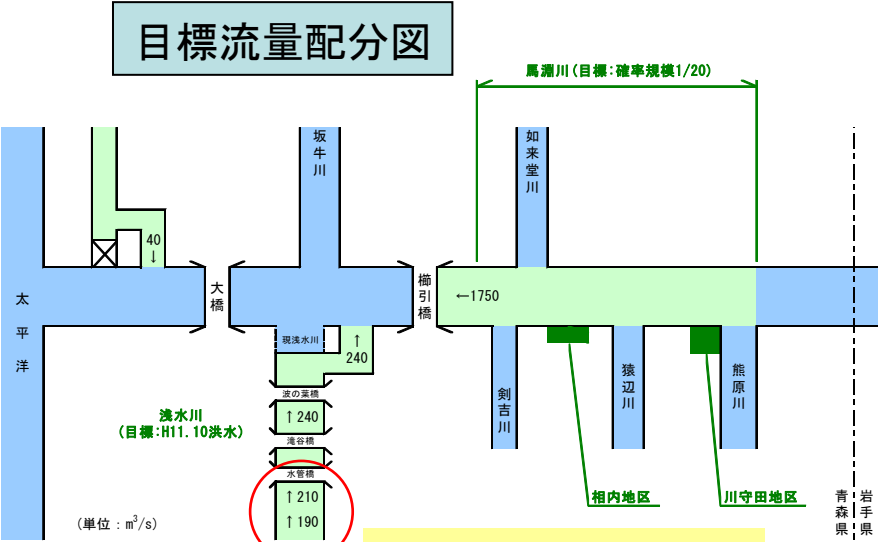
目標流量配分図

馬淵川(目標:確率規模1/20)

坂牛川

如来堂川

40↓

太平洋

大橋

櫛引橋

←1750

現浅水川

↑240

剣吉川

猿辺川

熊原川

浅水川
(目標:H11.10洪水)

波の葉橋

↑240

滝谷橋

水管橋

↑210

↑190

(単位:m$^3$/s)

相内地区

川守田地区

青森県

岩手県